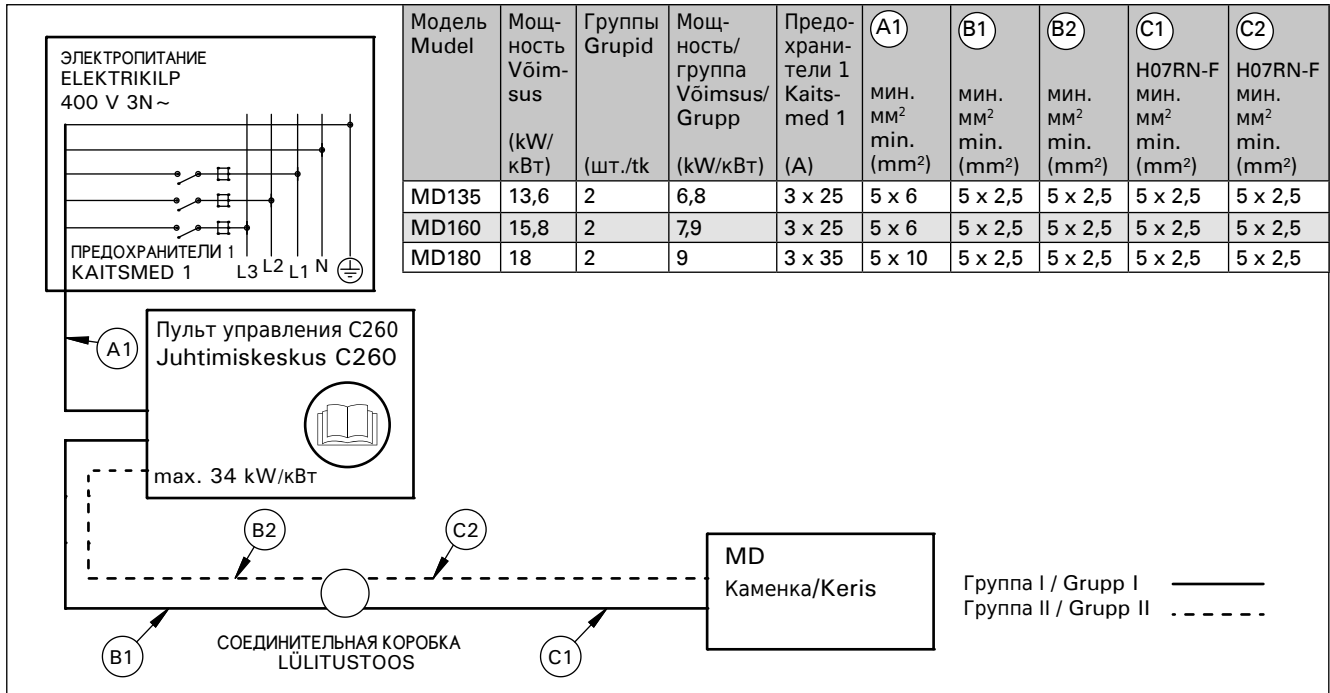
ЭЛЕКТРОПИТАНИЕ
ELEKTRIKILP
400 V 3N~

ПРЕДОХРАНИТЕЛИ 1
KAITSMED 1 L3 L2 L1 N

| Модель Mudel | Мощность Võimsus (kW/кВт) | Группы Grupid (шт./tk | Мощность/группа Võimsus/Grupp (kW/кВт) | Предохранители 1 Kaitsmed 1 (A) | A1 мин. мм$^2$ min. (mm$^2$) | B1 мин. мм$^2$ min. (mm$^2$) | B2 мин. мм$^2$ min. (mm$^2$) | C1 H07RN-F мин. мм$^2$ min. (mm$^2$) | C2 H07RN-F мин. мм$^2$ min. (mm$^2$) |
|---|---|---|---|---|---|---|---|---|---|
| MD135 | 13,6 | 2 | 6,8 | 3 x 25 | 5 x 6 | 5 x 2,5 | 5 x 2,5 | 5 x 2,5 | 5 x 2,5 |
| MD160 | 15,8 | 2 | 7,9 | 3 x 25 | 5 x 6 | 5 x 2,5 | 5 x 2,5 | 5 x 2,5 | 5 x 2,5 |
| MD180 | 18 | 2 | 9 | 3 x 35 | 5 x 10 | 5 x 2,5 | 5 x 2,5 | 5 x 2,5 | 5 x 2,5 |

A1

Пульт управления C260
Juhtimiskeskus C260

max. 34 kW/кВт

B2

C2

MD
Каменка/Keris

Группа I / Grupp I
Группа II / Grupp II

B1

СОЕДИНИТЕЛЬНАЯ КОРОБКА
LÜLITUSTOOS

C1